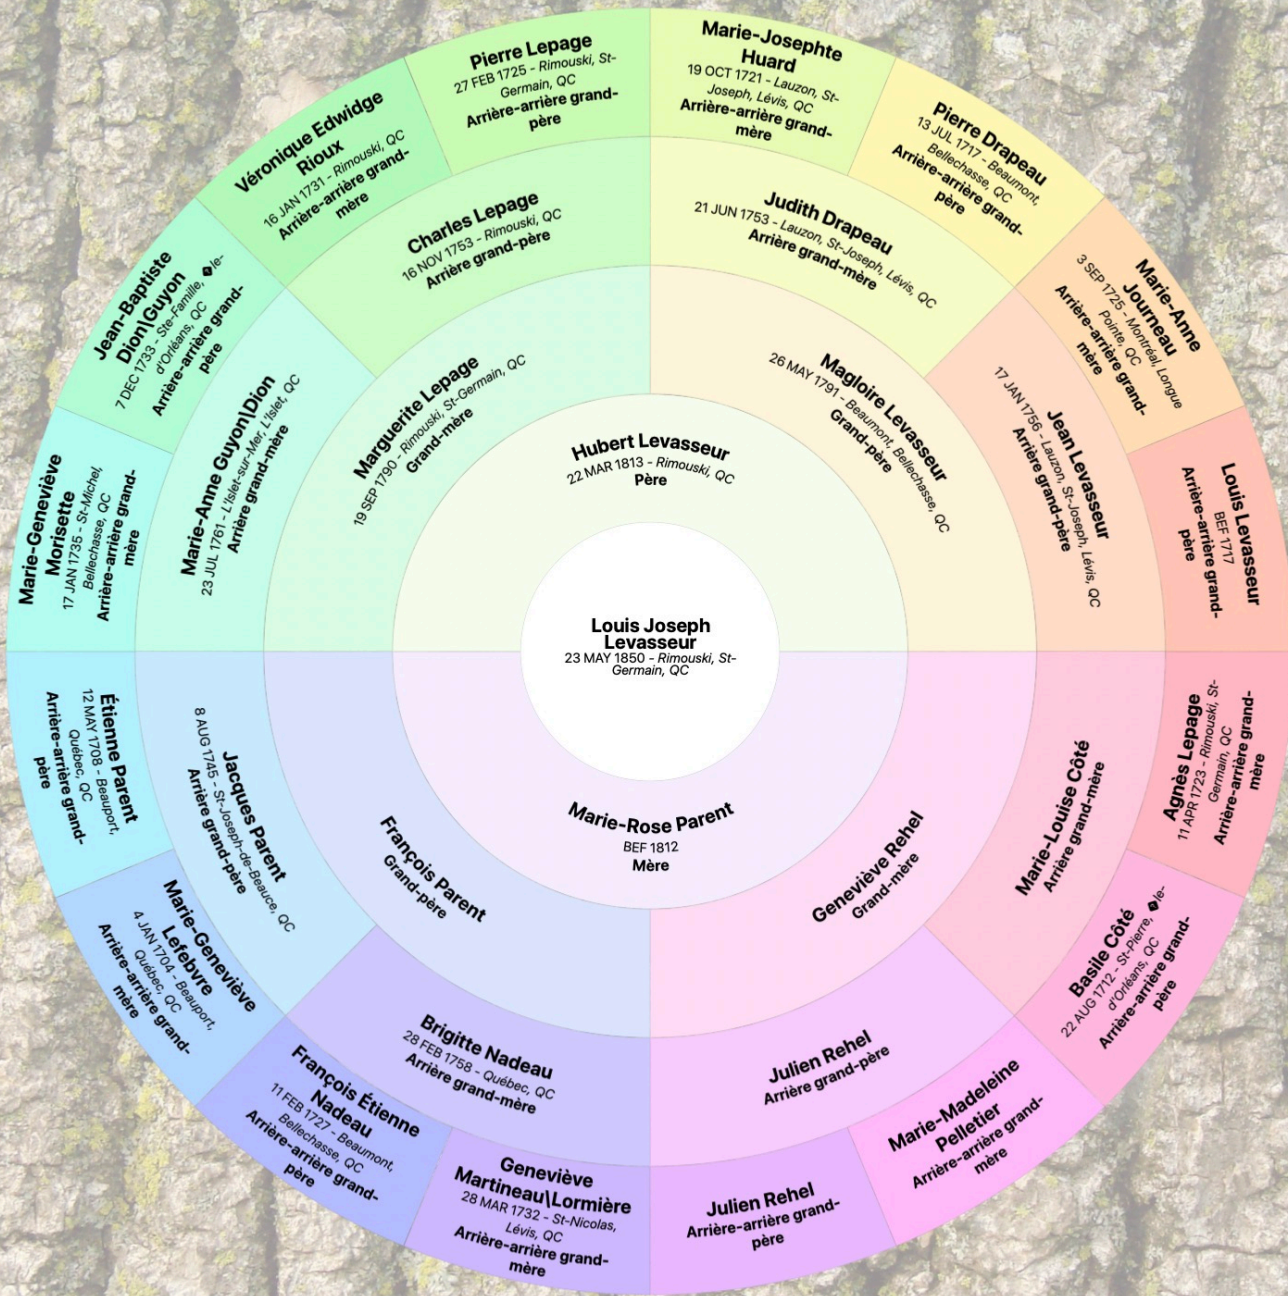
Louis Joseph Levasseur
23 MAY 1850 - Rimouski, St-Germain, QC

Hubert Levasseur
22 MAR 1813 - Rimouski, QC
Père

Marie-Rose Parent
BEF 1812
Mère

Marguerite Lepage
19 SEP 1790 - Rimouski, St-Germain, QC
Grand-mère

Magloire Levasseur
26 MAY 1791 - Beaumont, Bellechasse, QC
Grand-père

François Parent
Grand-père

Geneviève Rehel
Grand-mère

Charles Lepage
16 NOV 1753 - Rimouski, QC
Arrière grand-père

Judith Drapeau
21 JUN 1753 - Lauzon, St-Joseph, Lévis, QC
Arrière grand-mère

Jean Levasseur
17 JAN 1756 - Lauzon, St-Joseph, Lévis, QC
Arrière grand-père

Marie-Louise Côté
Arrière grand-mère

Julien Rehel
Arrière grand-père

Brigitte Nadeau
28 FEB 1758 - Québec, QC
Arrière grand-mère

Jacques Parent
8 AUG 1745 - St-Joseph-de-Beauce, QC
Arrière grand-père

Marie-Anne Guyon|Dion
23 JUL 1761 - L'Islet-sur-Mer, L'Islet, QC
Arrière grand-mère

Pierre Lepage
27 FEB 1725 - Rimouski, St-Germain, QC
Arrière-arrière grand-père

Marie-Josephte Huard
19 OCT 1721 - Lauzon, St-Joseph, Lévis, QC
Arrière-arrière grand-mère

Pierre Drapeau
13 JUL 1717 - Beaumont, Bellechasse, QC
Arrière-arrière grand-père

Marie-Anne Journeau
3 SEP 1725 - Montreal, Longue Pointe, QC
Arrière-arrière grand-mère

Louis Levasseur
BEF 1717
Arrière-arrière grand-père

Agnès Lepage
11 APR 1723 - Rimouski, St-Germain, QC
Arrière-arrière grand-mère

Basile Côté
22 AUG 1712 - St-Pierre, Île-d'Orléans, QC
Arrière-arrière grand-père

Marie-Madeleine Pelletier
Arrière-arrière grand-mère

Julien Rehel
Arrière-arrière grand-père

Geneviève Martineau\Lormière
28 MAR 1732 - St-Nicolas, Lévis, QC
Arrière-arrière grand-mère

François Étienne Nadeau
11 FEB 1727 - Beaumont, Bellechasse, QC
Arrière-arrière grand-père

Marie-Geneviève Lefebvre
4 JAN 1704 - Beauport, Québec, QC
Arrière-arrière grand-mère

Étienne Parent
12 MAY 1708 - Beauport, Québec, QC
Arrière-arrière grand-père

Marie-Geneviève Morisette
17 JAN 1735 - St-Michel, Bellechasse, QC
Arrière-arrière grand-mère

Jean-Baptiste Dion|Guyon
7 DEC 1733 - Ste-Famille, Île-d'Orléans, QC
Arrière-arrière grand-père

Véronique Edwidge Rioux
16 JAN 1731 - Rimouski, QC
Arrière-arrière grand-mère